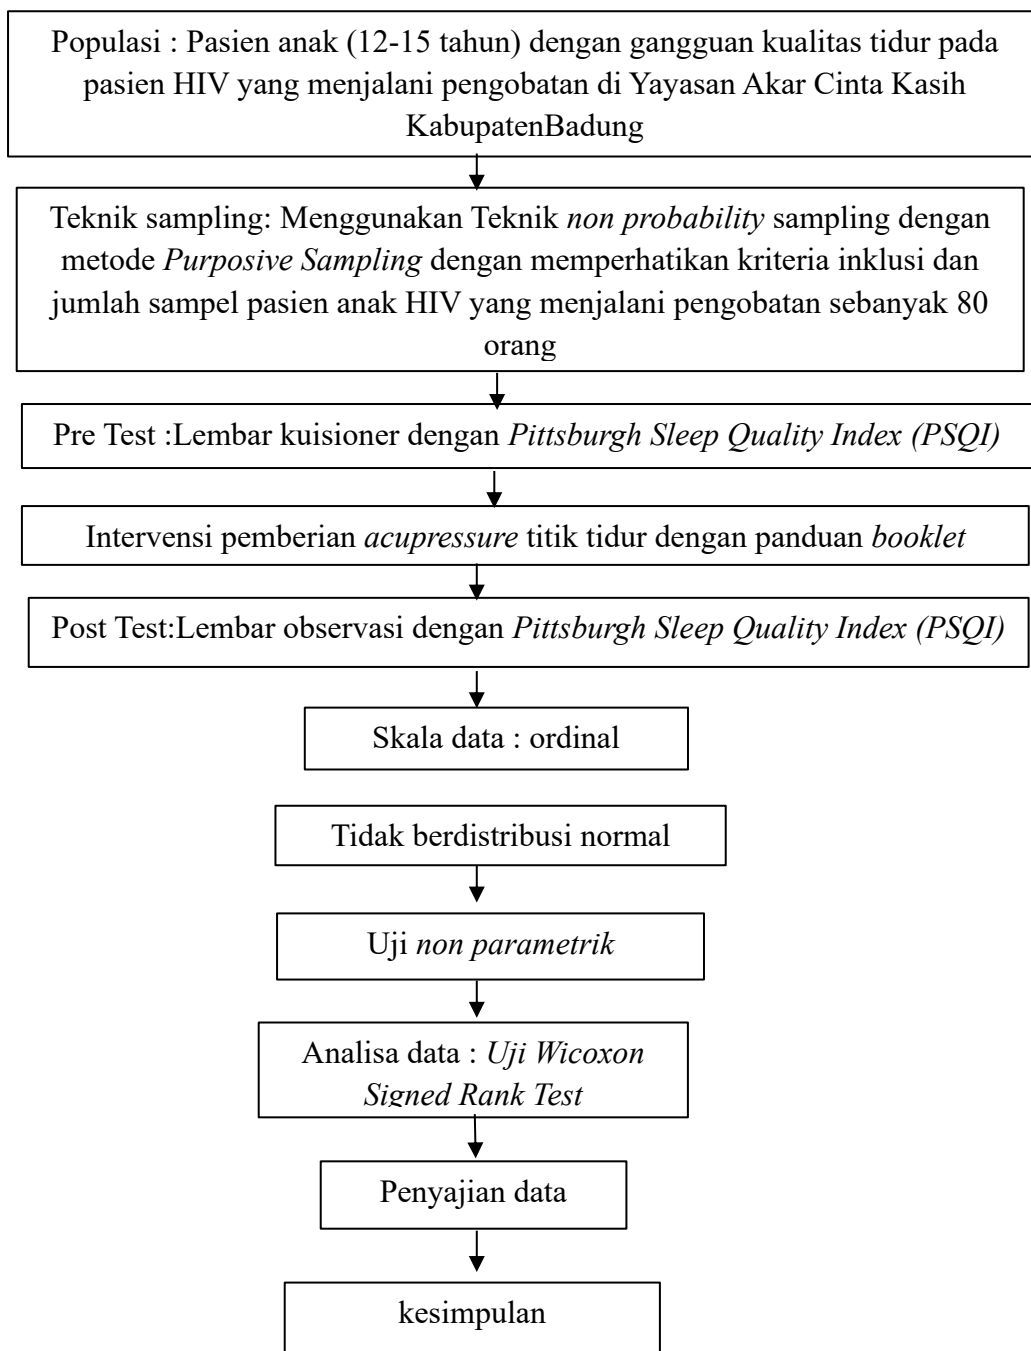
Populasi : Pasien anak (12-15 tahun) dengan gangguan kualitas tidur pada pasien HIV yang menjalani pengobatan di Yayasan Akar Cinta Kasih KabupatenBadung

Teknik sampling: Menggunakan Teknik non probability sampling dengan metode Purposive Sampling dengan memperhatikan kriteria inklusi dan jumlah sampel pasien anak HIV yang menjalani pengobatan sebanyak 80 orang

Pre Test :Lembar kuisioner dengan Pittsburgh Sleep Quality Index (PSQI)

Intervensi pemberian acupressure titik tidur dengan panduan booklet

Post Test:Lembar observasi dengan Pittsburgh Sleep Quality Index (PSQI)

Skala data : ordinal

Tidak berdistribusi normal

Uji non parametrik

Analisa data : Uji Wicoxon Signed Rank Test

Penyajian data

kesimpulan